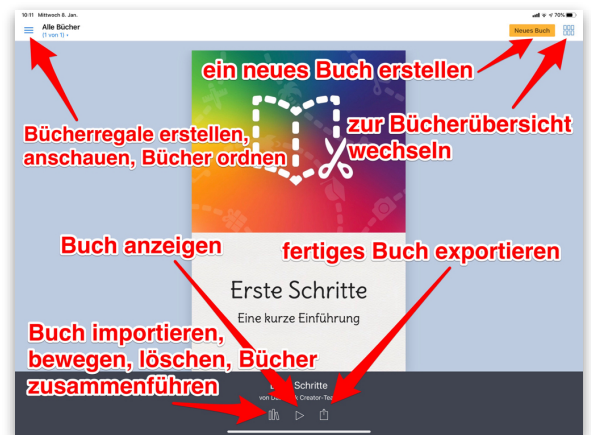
10:11 Mittwoch 8. Jan.
70%

Alle Bücher
(1 von 1)

Neues Buch

ein neues Buch erstellen

Bücherregale erstellen, anschauen, Bücher ordnen

zur Bücherübersicht wechseln

Buch anzeigen

fertiges Buch exportieren

Erste Schritte
Eine kurze Einführung

Buch importieren, bewegen, löschen, Bücher zusammenführen

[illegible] Schritte
von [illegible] Creator-Tea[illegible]